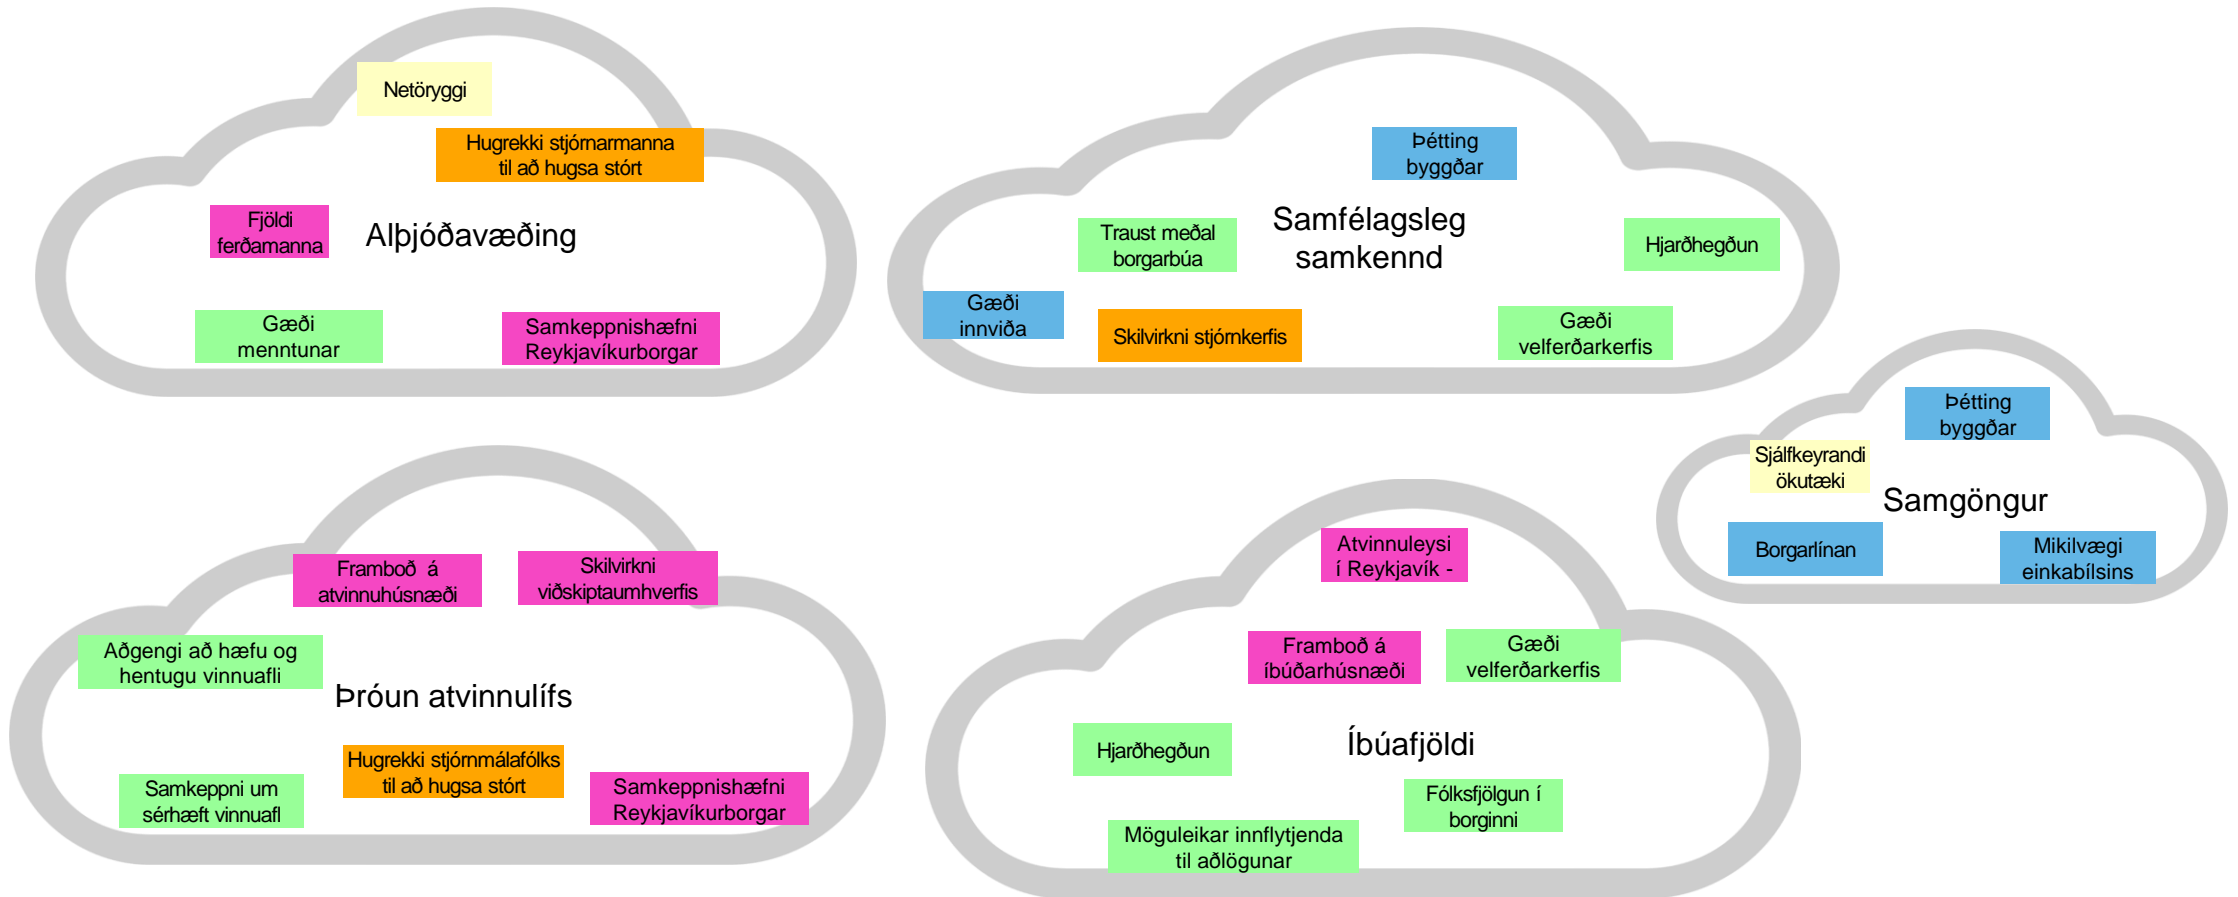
Netöryggi

Hugrekki stjórnarmanna til að hugsa stórt

Fjöldi ferðamanna

Alþjóðavæðing

Gæði menntunar

Samkeppnishæfni Reykjavíkurborgar

Þétting byggðar

Traust meðal borgarbúa

Samfélagsleg samkennd

Hjarðhegðun

Gæði innviða

Skilvirkni stjórnkerfis

Gæði velferðarkerfis

Þétting byggðar

Sjálfkeyrandi ökutæki

Samgöngur

Borgarlínan

Mikilvægi einkabílsins

Framboð á atvinnuhúsnæði

Skilvirkni viðskiptaumhverfis

Aðgengi að hæfu og hentugu vinnuafli

Þróun atvinnulífs

Samkeppni um sérhæft vinnuafl

Hugrekki stjórnmálafólks til að hugsa stórt

Samkeppnishæfni Reykjavíkurborgar

Atvinnuleysi í Reykjavík -

Framboð á íbúðarhúsnæði

Gæði velferðarkerfis

Hjarðhegðun

Íbúafjöldi

Fólksfjölgun í borginni

Möguleikar innflytjenda til aðlögunar